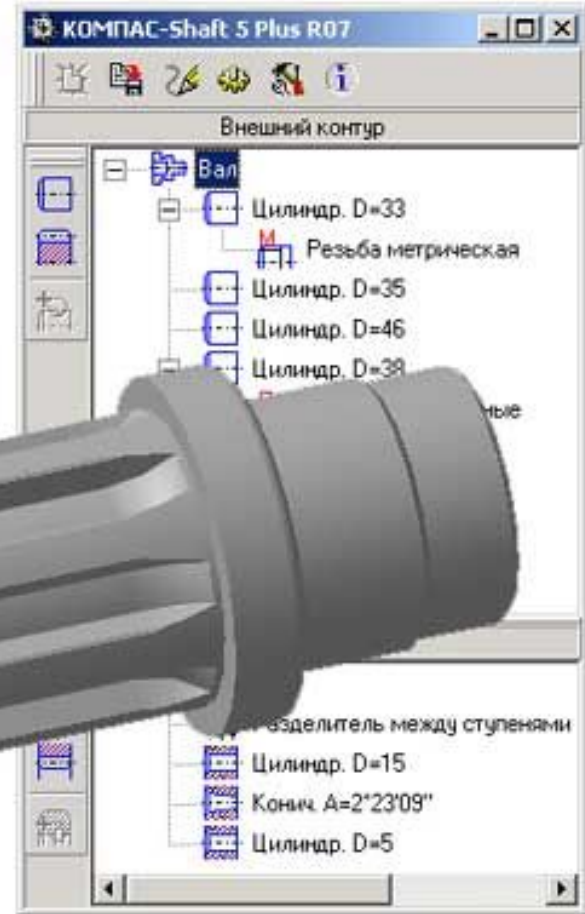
КОМПАС-Shaft 5 Plus R07

Внешний контур

Вал

Цилиндр. D=33

Резьба метрическая

Цилиндр. D=35

Цилиндр. D=46

Цилиндр. D=38

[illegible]ные

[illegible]азделитель между ступенями

Цилиндр. D=15

Конич. A=2*23'09''

Цилиндр. D=5